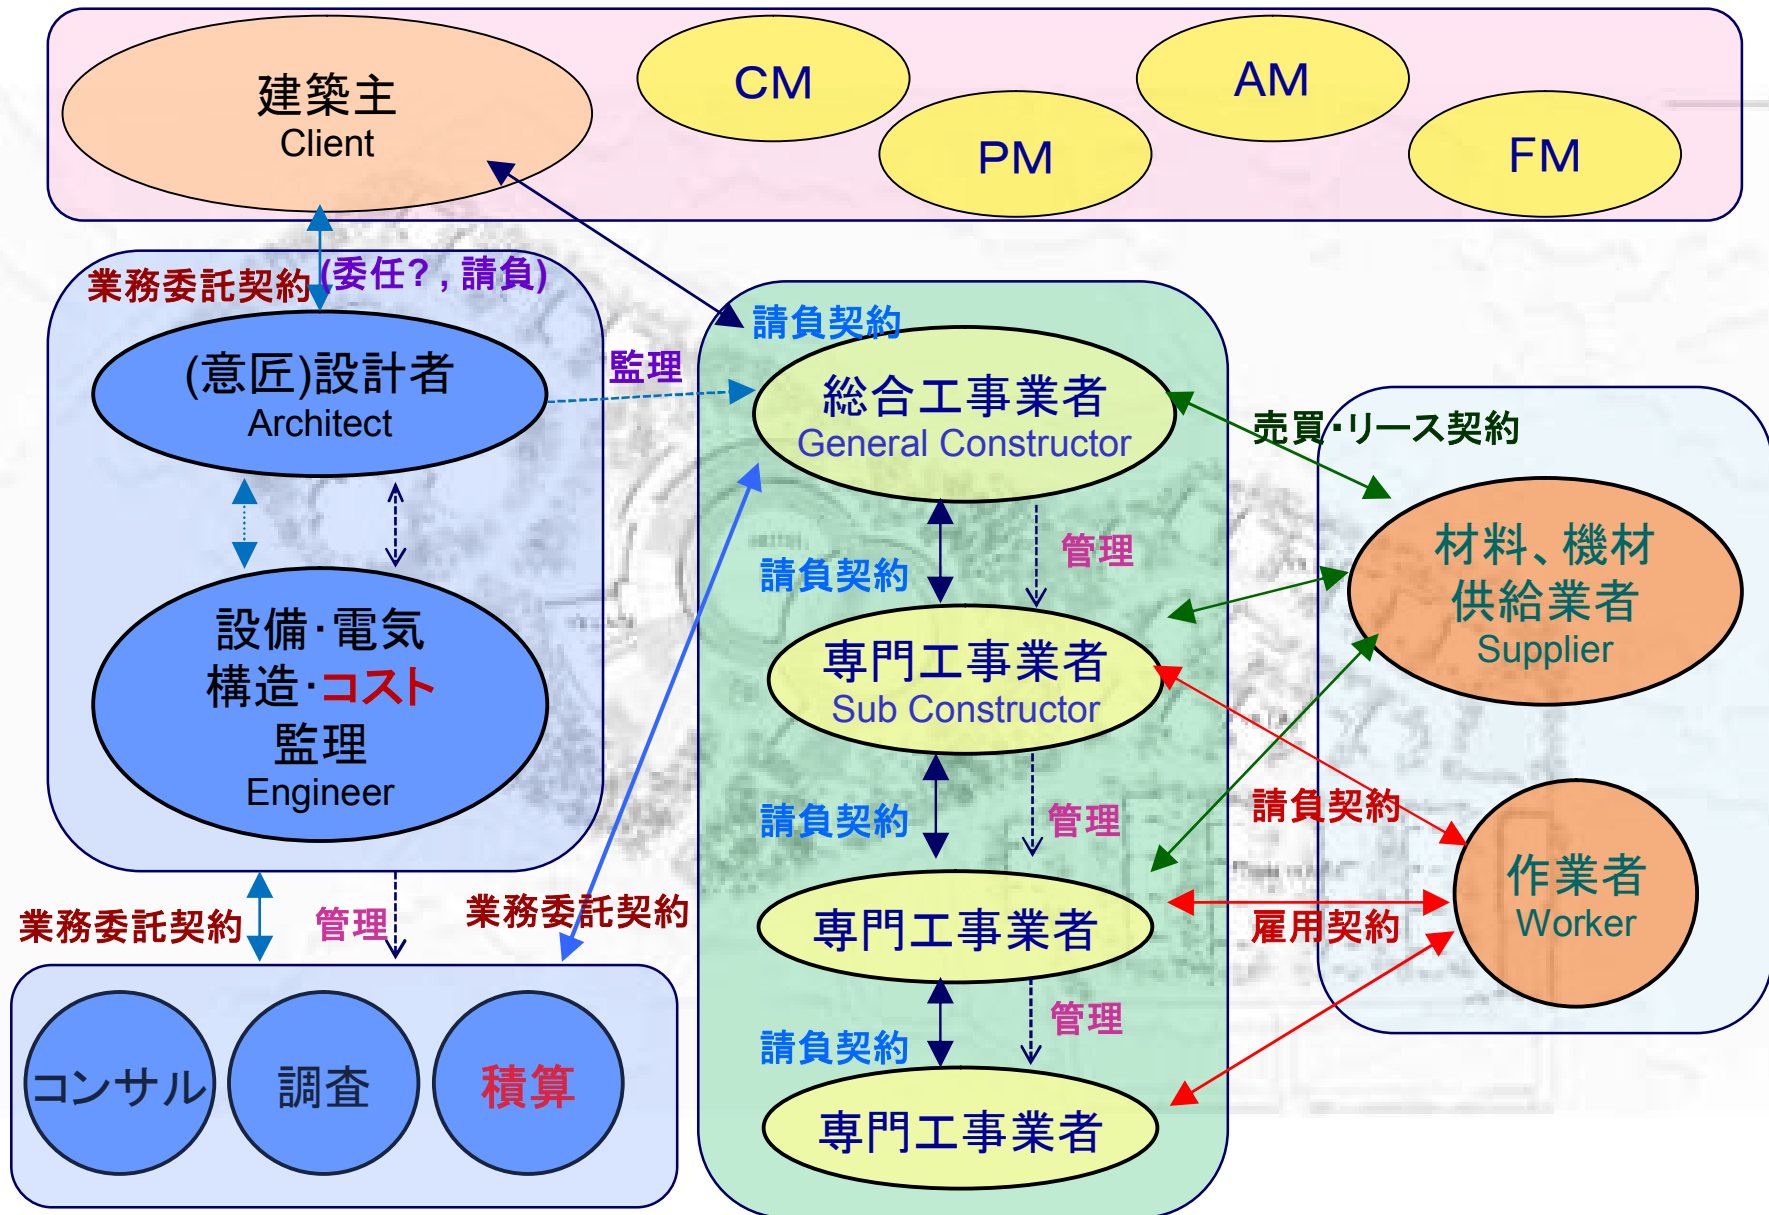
建築主
Client

CM

PM

AM

FM

業務委託契約(委任?, 請負)

(意匠)設計者
Architect

監理

請負契約

総合工事業者
General Constructor

売買・リース契約

材料、機材
供給業者
Supplier

設備・電気
構造・コスト
監理
Engineer

請負契約

管理

専門工事業者
Sub Constructor

請負契約

管理

請負契約

作業者
Worker

業務委託契約

管理

業務委託契約

専門工事業者

雇用契約

請負契約

管理

コンサル

調査

積算

専門工事業者